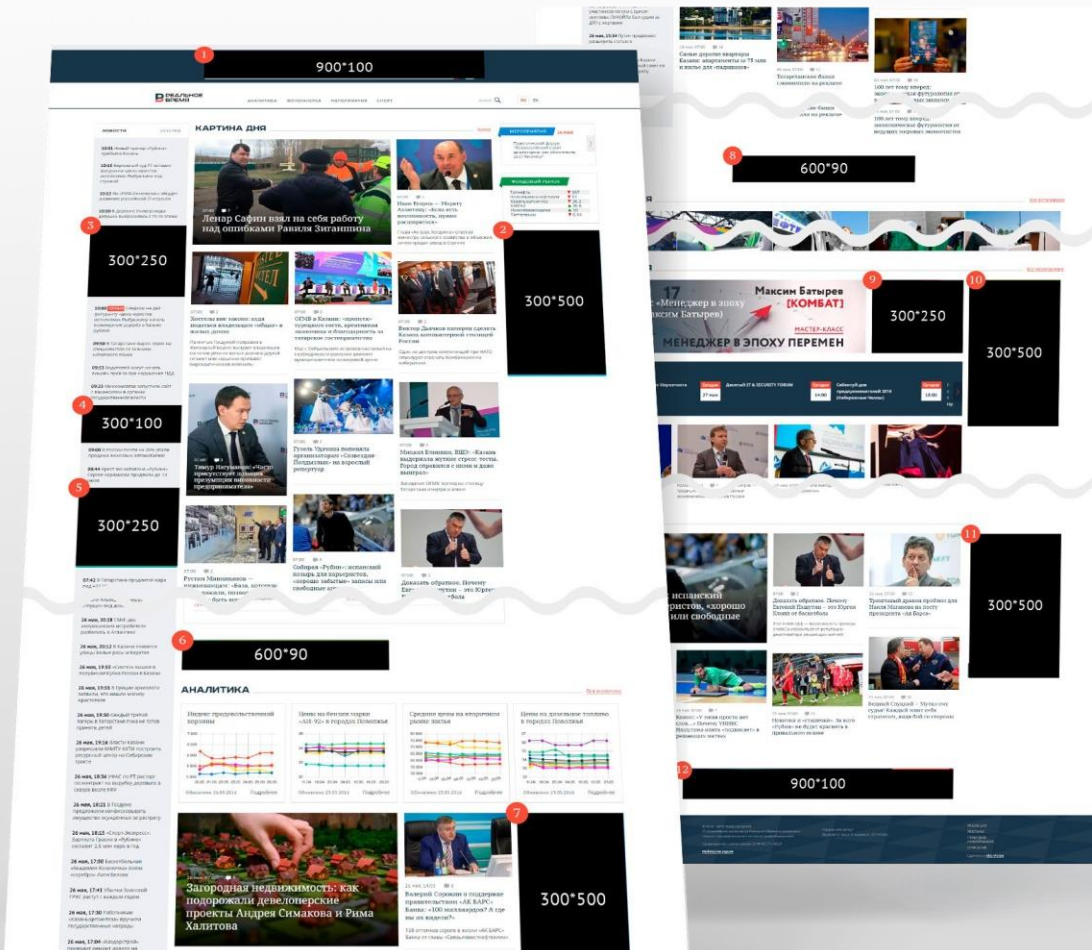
1
900*100

РЕАЛЬНОЕ ВРЕМЯ

АНАЛИТИКА ЭКОНОМИКА НАРУЖНАЯ СПОРТ

НОВОСТИ

КАРТИНА ДНЯ

Ленар Сафин взял на себя работу над ошибками Равиля Зиганшина

3
300*250

2
300*500

4
300*100

5
300*250

Тимур Нагуманов: «Часто присутствует ложная презумпция виновности предпринимателя»

Гузель Уразова покинула организаторов «Созвездие Йолдызлар» на взрослый репертуар

Михаил Еливанов, ВШЭ: «Казань выдержала жуткие стресс-тесты. Город справился с ними и даже выиграл»

Рустам Минниханов — инвестициям: «Вам, до...

Виктор Дычков пытаюсь сделать Казань интеллектуальным центром России

6
600*90

АНАЛИТИКА

Индекс продовольственной корзины

Цены на бензин марки «АИ-92» в городах Поволжья

Средние цены на вторичном рынке жилья

Цены на дизельное топливо в городах Поволжья

7
300*500

Загородная недвижимость: как подорожали девелоперские проекты Андрея Симакова и Рима Халитова

Валерий Сорокин о поддержке правительством «АК БАРС» Банка: «100 миллиардов? А где вы их видели?»

Татарстанские банки

100 лет тому вперед

8
600*90

Максим Батырев [КОМБАТ]

«Менеджер в эпоху
Максим Батырев»

МАСТЕР-КЛАСС
МЕНЕДЖЕР В ЭПОХУ ПЕРЕМЕН

9
300*250

10
300*500

11
300*500

Доказать обратное. Почему Евгений Пащенко — это Юрген Клопп от баскетбола

Трагичный драма пробил для Наиля Мадиева на посту президента «Ак Барса»

12
900*100